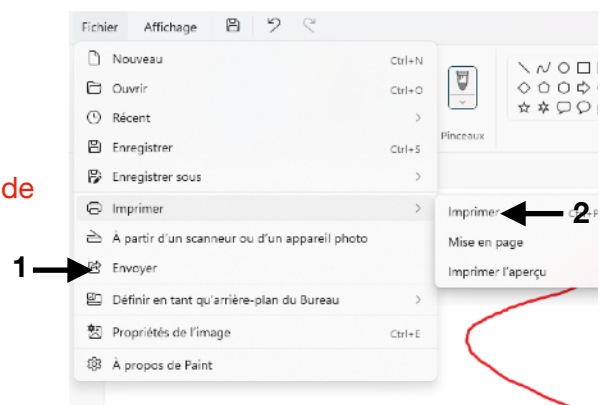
Fichier Affichage

Nouveau Ctrl+N
Ouvrir Ctrl+O
Récent
Enregistrer Ctrl+S
Enregistrer sous
Imprimer
À partir d'un scanneur ou d'un appareil photo
Envoyer
Définir en tant qu'arrière-plan du Bureau
Propriétés de l'image Ctrl+E
À propos de Paint

Pinceaux

Imprimer
Mise en page
Imprimer l'aperçu

de

1

2